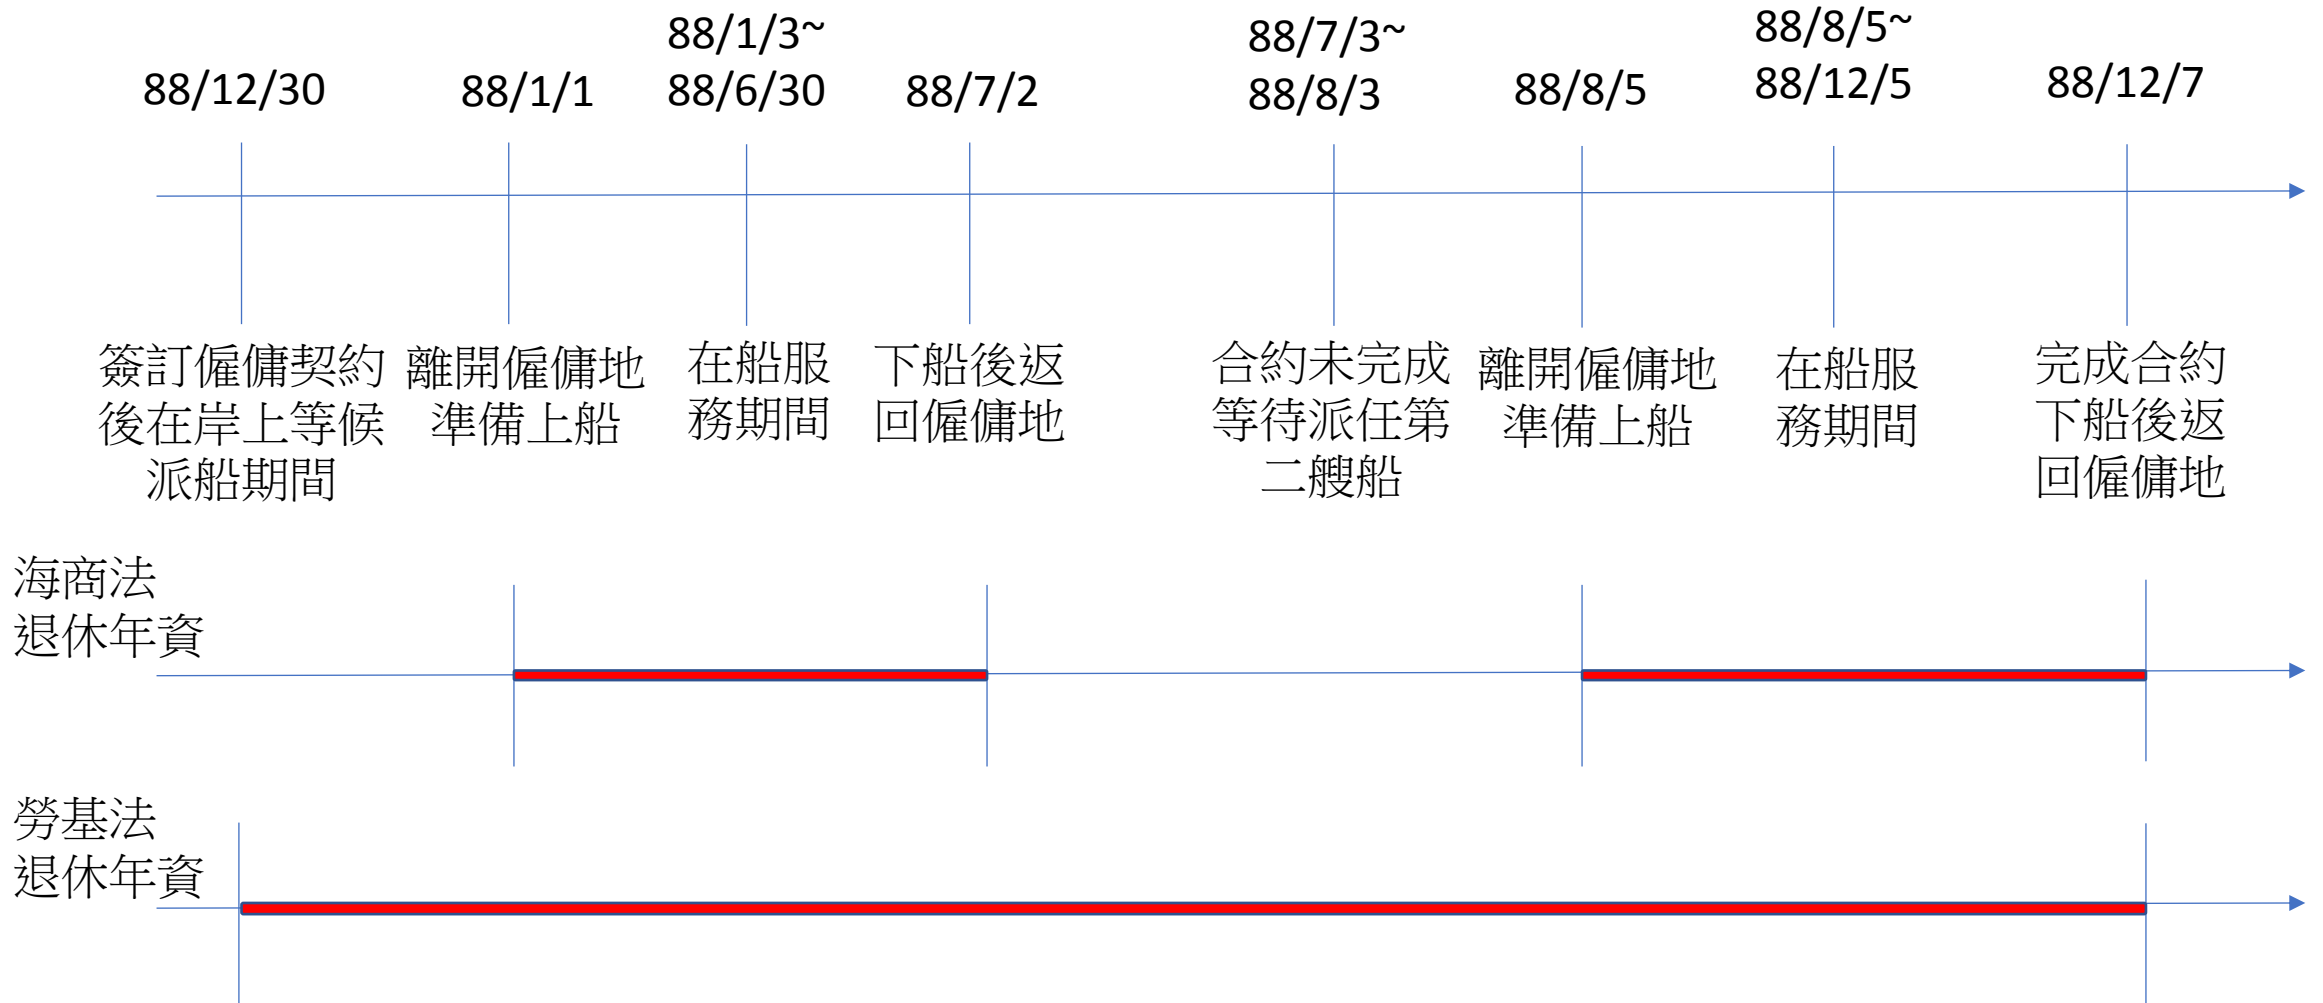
88/12/30
簽訂僱傭契約後在岸上等候派船期間

88/1/1
離開僱傭地準備上船

88/1/3~
88/6/30
在船服務期間

88/7/2
下船後返回僱傭地

88/7/3~
88/8/3
合約未完成等待派任第二艘船

88/8/5
離開僱傭地準備上船

88/8/5~
88/12/5
在船服務期間

88/12/7
完成合約下船後返回僱傭地

海商法
退休年資

勞基法
退休年資